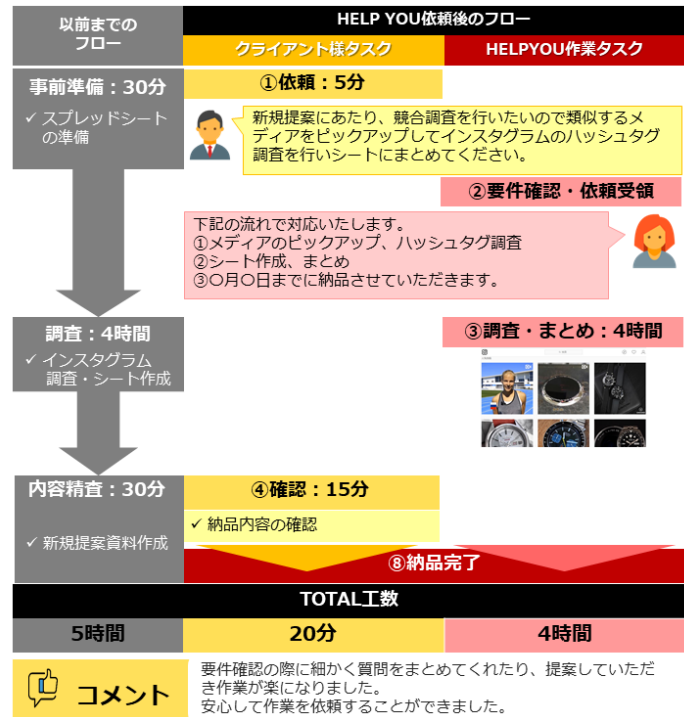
以前までのフロー

HELP YOU依頼後のフロー

クライアント様タスク

HELPYOU作業タスク

事前準備：30分

✓ スプレッドシートの準備

①依頼：5分

新規提案にあたり、競合調査を行いたいので類似するメディアをピックアップしてインスタグラムのハッシュタグ調査を行いシートにまとめてください。

②要件確認・依頼受領

下記の流れで対応いたします。
①メディアのピックアップ、ハッシュタグ調査
②シート作成、まとめ
③○月○日までに納品させていただきます。

調査：4時間

✓ インスタグラム調査・シート作成

③調査・まとめ：4時間

内容精査：30分

✓ 新規提案資料作成

④確認：15分

✓ 納品内容の確認

⑧納品完了

TOTAL工数

| 5時間 | 20分 | 4時間 |
|---|---|---|

コメント

要件確認の際に細かく質問をまとめてくれたり、提案していただきた作業が楽になりました。
安心して作業を依頼することができました。